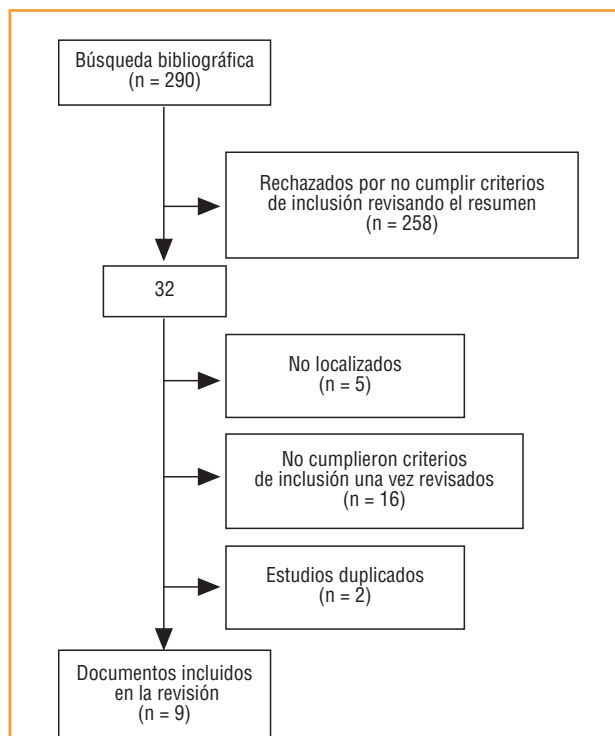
Búsqueda bibliográfica
(n = 290)

Rechazados por no cumplir criterios de inclusión revisando el resumen
(n = 258)

32

No localizados
(n = 5)

No cumplieron criterios de inclusión una vez revisados
(n = 16)

Estudios duplicados
(n = 2)

Documentos incluidos en la revisión
(n = 9)